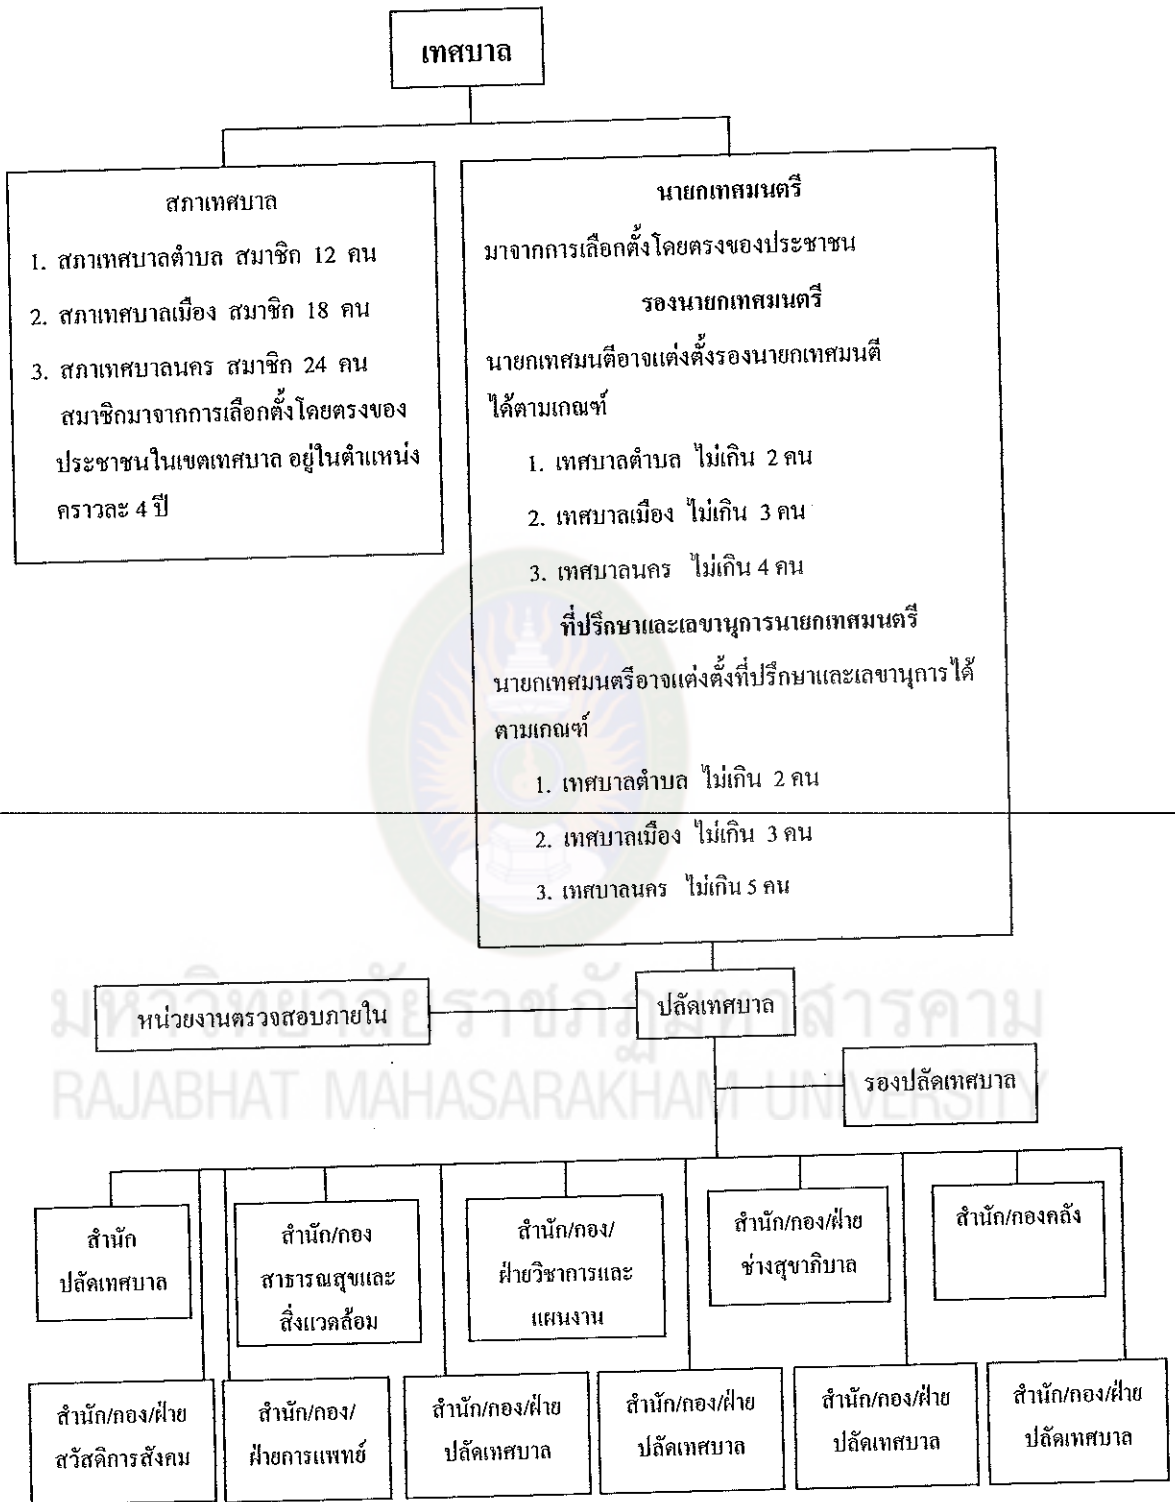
เทศบาล

สภาเทศบาล

1. สภาเทศบาลตำบล สมาชิก 12 คน

2. สภาเทศบาลเมือง สมาชิก 18 คน

3. สภาเทศบาลนคร สมาชิก 24 คน สมาชิกมาจากการเลือกตั้งโดยตรงของประชาชนในเขตเทศบาล อยู่ในตำแหน่งคราวละ 4 ปี

นายกเทศมนตรี

มาจากการเลือกตั้งโดยตรงของประชาชน

รองนายกเทศมนตรี

นายกเทศมนตีอาจแต่งตั้งรองนายกเทศมนตี ได้ตามเกณฑ์

1. เทศบาลตำบล ไม่เกิน 2 คน

2. เทศบาลเมือง ไม่เกิน 3 คน

3. เทศบาลนคร ไม่เกิน 4 คน

ที่ปรึกษาและเลขานุการนายกเทศมนตรี

นายกเทศมนตรีอาจแต่งตั้งที่ปรึกษาและเลขานุการได้ตามเกณฑ์

1. เทศบาลตำบล ไม่เกิน 2 คน

2. เทศบาลเมือง ไม่เกิน 3 คน

3. เทศบาลนคร ไม่เกิน 5 คน

หน่วยงานตรวจสอบภายใน

ปลัดเทศบาล

รองปลัดเทศบาล

มหาวิทยาลัยราชภัฏมหาสารคาม
RAJABHAT MAHASARAKHAM UNIVERSITY

สำนัก ปลัดเทศบาล

สำนัก/กอง สาธารณสุขและสิ่งแวดล้อม

สำนัก/กอง/ฝ่ายวิชาการและแผนงาน

สำนัก/กอง/ฝ่าย ช่างสุขาภิบาล

สำนัก/กองคลัง

สำนัก/กอง/ฝ่าย สวัสดิการสังคม

สำนัก/กอง/ ฝ่ายการแพทย์

สำนัก/กอง/ฝ่าย ปลัดเทศบาล

สำนัก/กอง/ฝ่าย ปลัดเทศบาล

สำนัก/กอง/ฝ่าย ปลัดเทศบาล

สำนัก/กอง/ฝ่าย ปลัดเทศบาล